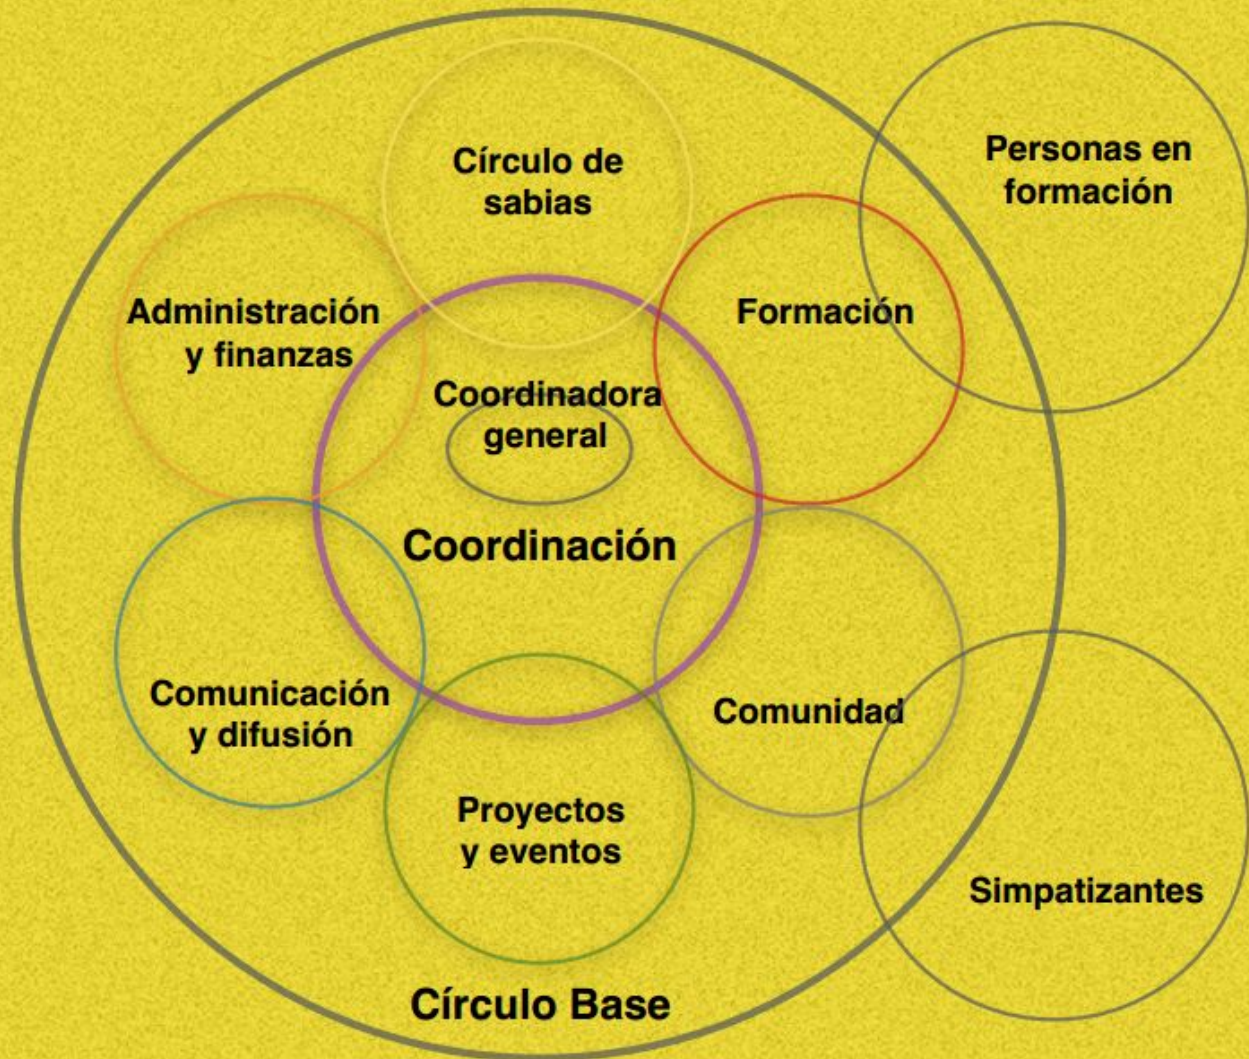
Círculo de sabias

Personas en formación

Administración y finanzas

Formación

Coordinadora general

Coordinación

Comunicación y difusión

Comunidad

Proyectos y eventos

Simpatizantes

Círculo Base